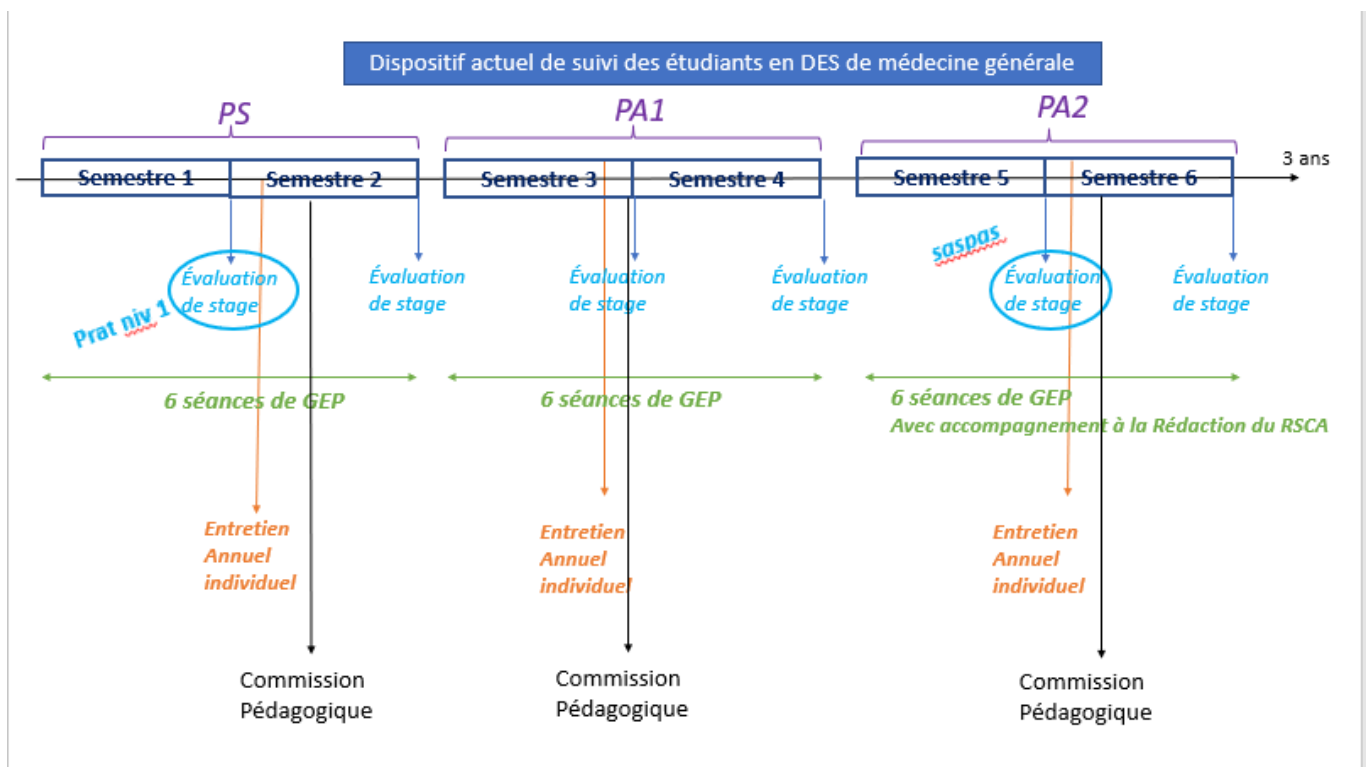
Dispositif actuel de suivi des étudiants en DES de médecine générale

PS

PA1

PA2

3 ans

Semestre 1

Semestre 2

Semestre 3

Semestre 4

Semestre 5

Semestre 6

Évaluation de stage

Prat niv 1

Évaluation de stage

Évaluation de stage

Évaluation de stage

saspas

Évaluation de stage

Évaluation de stage

6 séances de GEP

6 séances de GEP

6 séances de GEP
Avec accompagnement à la Rédaction du RSCA

Entretien Annuel individuel

Entretien Annuel individuel

Entretien Annuel individuel

Commission Pédagogique

Commission Pédagogique

Commission Pédagogique